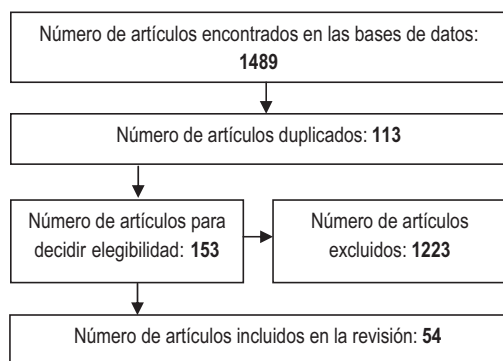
Número de artículos encontrados en las bases de datos: **1489**

Número de artículos duplicados: **113**

Número de artículos para decidir elegibilidad: **153**

Número de artículos excluidos: **1223**

Número de artículos incluidos en la revisión: **54**